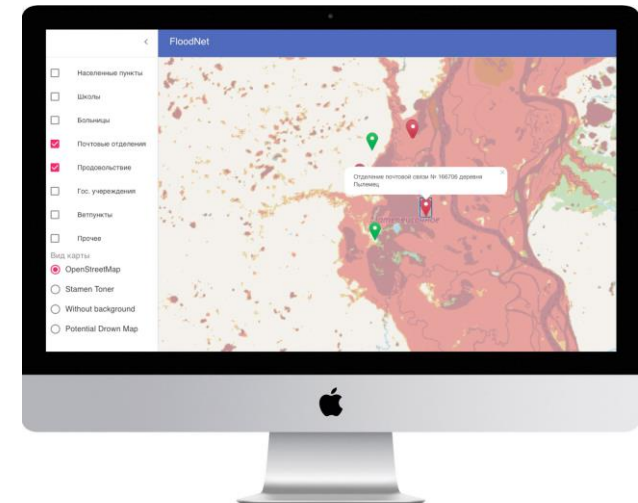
FloodNet

Населенные пункты

Школы

Больницы

Почтовые отделения

Продовольствие

Гос. учреждения

Ветпункты

Прочее

Вид карты

OpenStreetMap

Stamen Toner

Without background

Potential Drown Map

Отделение почтовой связи № 166706 деревня Пылемец

×